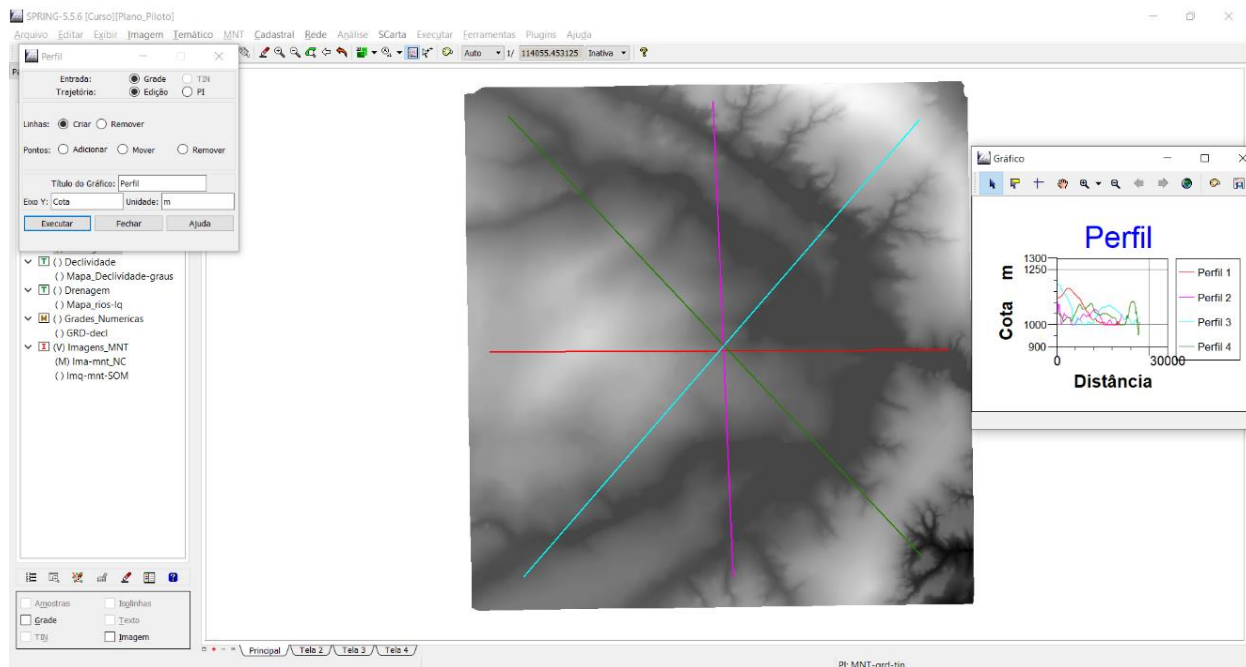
SPRING-5.5.6 [Curso][Plano_Piloto]

Arquivo Editar Exibir Imagem Temático MNT Cadastral Rede Análise SCarta Executar Ferramentas Plugins Ajuda

Auto 1/ 114655.453125 Inativa

Perfil

Entrada: Grade TIN
Trajetória: Edição PI

Linhas: Criar Remover

Pontos: Adicionar Mover Remover

Título do Gráfico: Perfil

Eixo Y: Cota Unidade: m

Executar Fechar Ajuda

( ) Declividade
( ) Mapa_Declividade-graus
( ) Drenagem
( ) Mapa_rios-lq
( ) Grades_Numericas
( ) GRD-decl
(V) Imagens_MNT
(M) Ima-mnt_NC
( ) Img-mnt-SOM

Amostras Isolinhas
Grade Texto
TIN Imagem

Principal Tela 2 Tela 3 Tela 4

PI: MNT-grd-tin

Gráfico

Perfil

Cota m

1300
1250
1000
900

0 30000

Distância

Perfil 1
Perfil 2
Perfil 3
Perfil 4